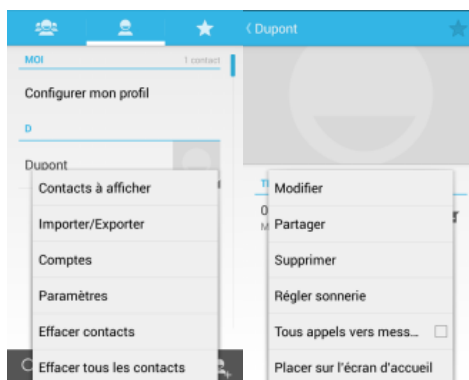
MOI

1 contact

Configurer mon profil

D

Dupont

Contacts à afficher

Importer/Exporter

Comptes

Paramètres

Effacer contacts

Effacer tous les contacts

Dupont

Modifier

Partager

Supprimer

Régler sonnerie

Tous appels vers mess...

Placer sur l'écran d'accueil